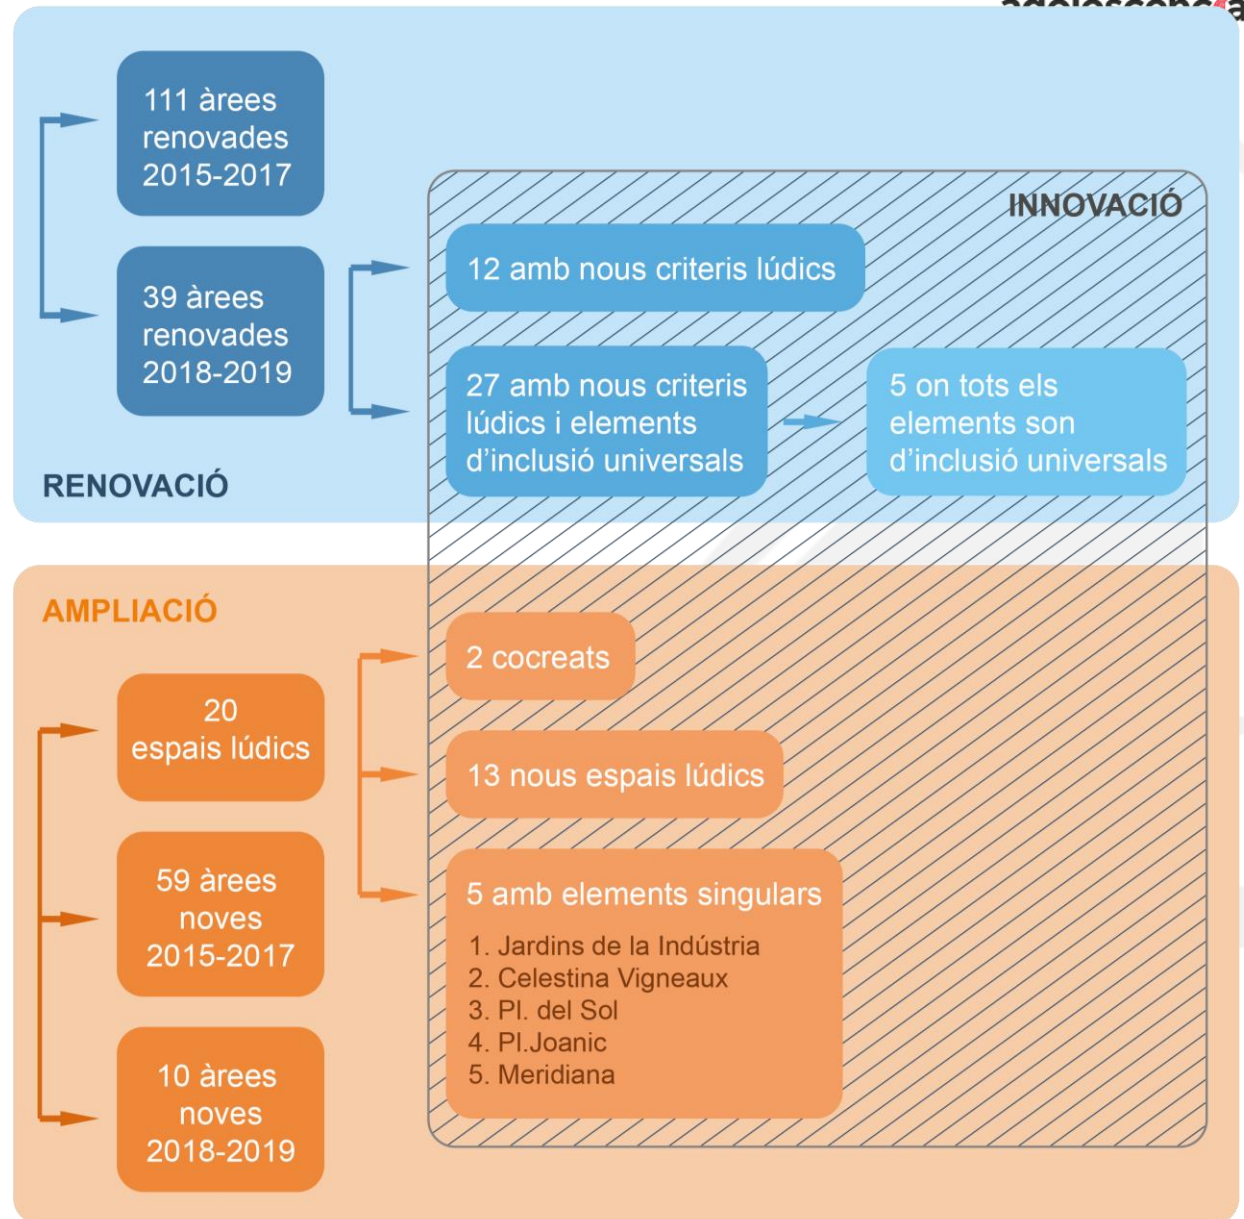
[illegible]

111 àrees renovades 2015-2017

39 àrees renovades 2018-2019

INNOVACIÓ

12 amb nous criteris lúdics

27 amb nous criteris lúdics i elements d'inclusió universals

5 on tots els elements son d'inclusió universals

RENOVACIÓ

AMPLIACIÓ

2 cocreats

20 espais lúdics

13 nous espais lúdics

59 àrees noves 2015-2017

5 amb elements singulars

1. Jardins de la Indústria
2. Celestina Vigneaux
3. Pl. del Sol
4. Pl.Joanic
5. Meridiana

10 àrees noves 2018-2019